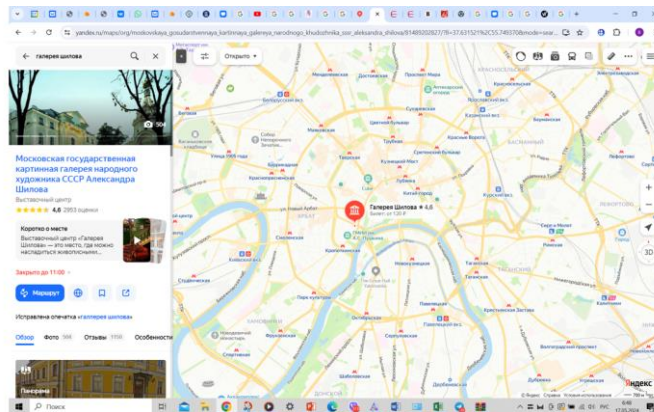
yandex.ru/maps/org/moskovskaya_gosudarstvennaya_kartinnaya_galereya_narodnogo_khudozhnika_sssr_aleksandra_shilova/

галерея шилова

Открыто

50+

Московская государственная картинная галерея народного художника СССР Александра Шилова

Выставочный центр

4,6 2953 оценки

Коротко о месте

Выставочный центр «Галерея Шилова» — это место, где можно насладиться живописными...

Закрыто до 11:00

Маршрут

Исправлена отметка «Галерея Шилова»

Обзор Фото Отзывы Особенности

Панорама

Галерея Шилова 4,6
Билет от 120 ₽

Арбат

Хамовники

Якиманка

Замоскворечье

Таганский

Пресненский

Мещанский

Басманный

Красносельский

Тверской

3D

Яндекс

Поиск

РУС